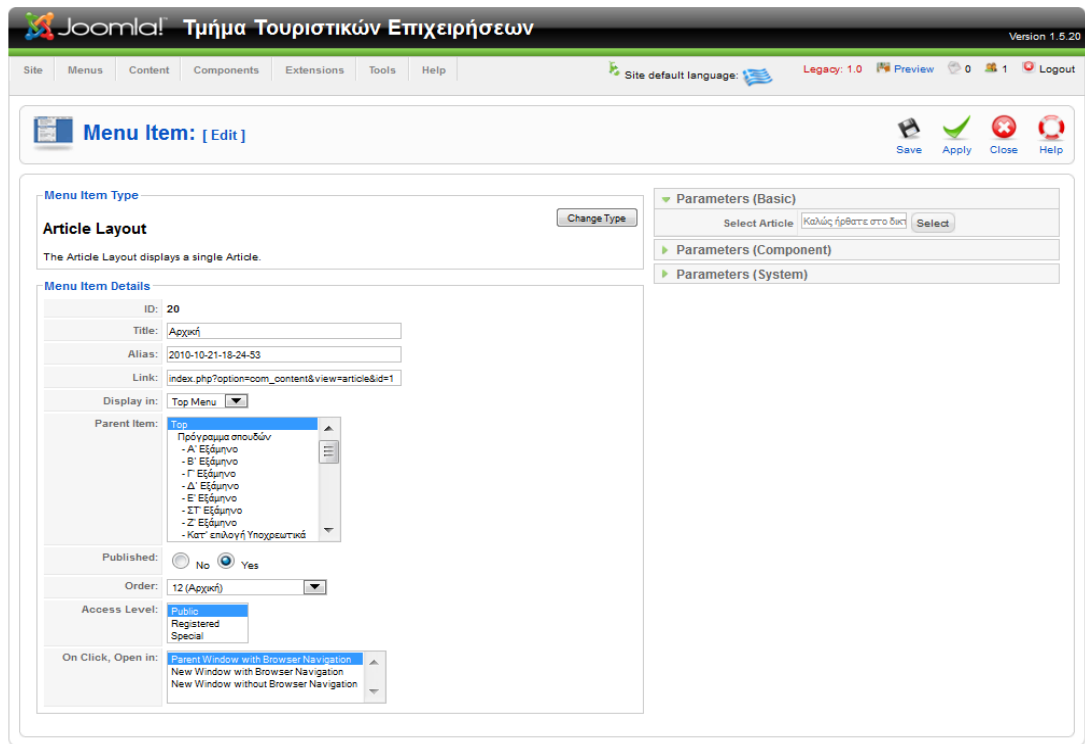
Joomla! Τμήμα Τουριστικών Επιχειρήσεων

Version 1.5.20

Site Menus Content Components Extensions Tools Help

Site default language:

Legacy: 1.0 Preview 0 1 Logout

Menu Item: [ Edit ]

Save Apply Close Help

Menu Item Type

Article Layout

Change Type

The Article Layout displays a single Article.

Menu Item Details

| | |
|---|---|
| ID: | 20 |
| Title: | Αρχική |
| Alias: | 2010-10-21-18-24-53 |
| Link: | index.php?option=com_content&view=article&id=1 |
| Display in: | Top Menu |
| Parent Item: | Top<br>Πρόγραμμα σπουδών<br>- Α' Εξάμηνο<br>- Β' Εξάμηνο<br>- Γ' Εξάμηνο<br>- Δ' Εξάμηνο<br>- Ε' Εξάμηνο<br>- ΣΤ' Εξάμηνο<br>- Ζ' Εξάμηνο<br>- Κατ' επιλογή Υποχρεωτικά |
| Published: | No Yes |
| Order: | 12 (Αρχική) |
| Access Level: | Public<br>Registered<br>Special |
| On Click, Open in: | Parent Window with Browser Navigation<br>New Window with Browser Navigation<br>New Window without Browser Navigation |

Parameters (Basic)

Select Article Καλώς ήρθατε στο δικτ Select

Parameters (Component)

Parameters (System)